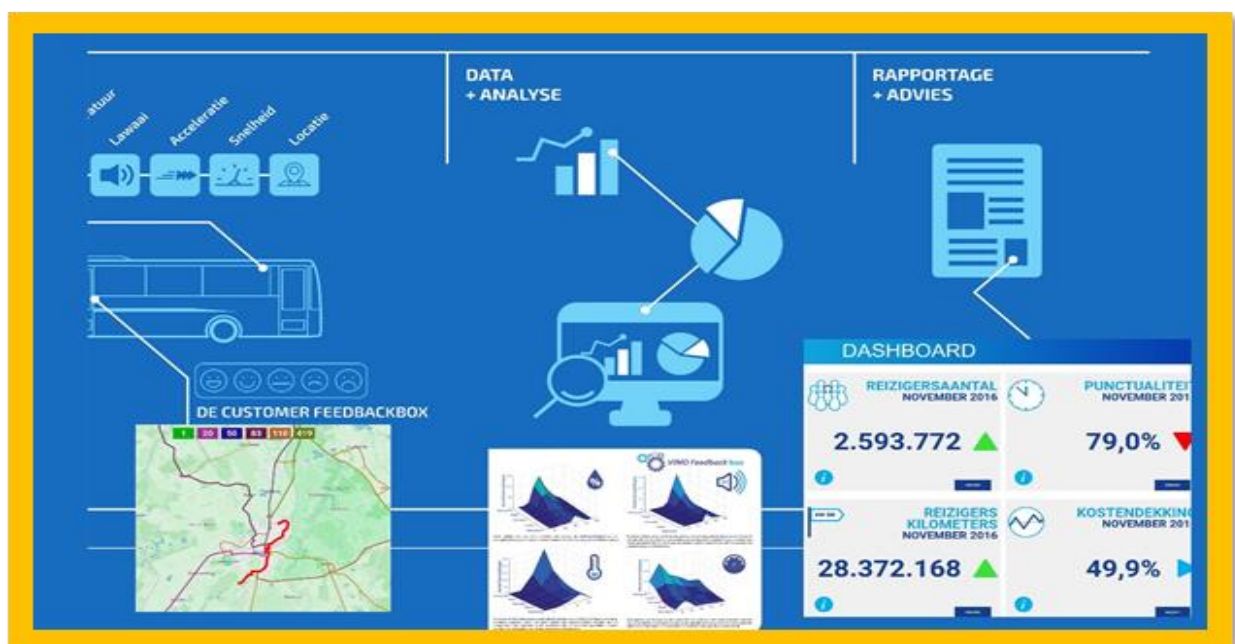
atuur Lawaai Acceleratie Snelheid Locatie

DATA
+ ANALYSE

RAPPORTAGE
+ ADVIES

DE CUSTOMER FEEDBACKBOX

1 20 50 83 110 419

VIMO feedback box

DASHBOARD

REIZIGERSAANTAL
NOVEMBER 2016

2.593.772

PUNCTUALITEIT
NOVEMBER 201

79,0%

REIZIGERS
KILOMETERS
NOVEMBER 2016

28.372.168

KOSTENDEKKING
NOVEMBER 201

49,9%